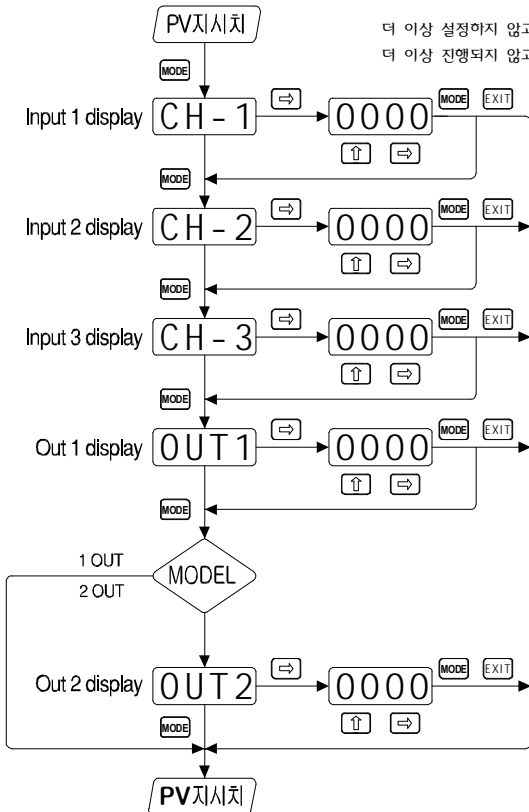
PV지시치

더 이상 설정하지 않고
더 이상 진행되지 않고

MODE

Input 1 display CH-1 ⇨ 0000 MODE EXIT
⇧ ⇨

MODE

Input 2 display CH-2 ⇨ 0000 MODE EXIT
⇧ ⇨

MODE

Input 3 display CH-3 ⇨ 0000 MODE EXIT
⇧ ⇨

MODE

Out 1 display OUT1 ⇨ 0000 MODE EXIT
⇧ ⇨

MODE

1 OUT
MODEL
2 OUT

Out 2 display OUT2 ⇨ 0000 MODE EXIT
MODE ⇧ ⇨

PV지시치